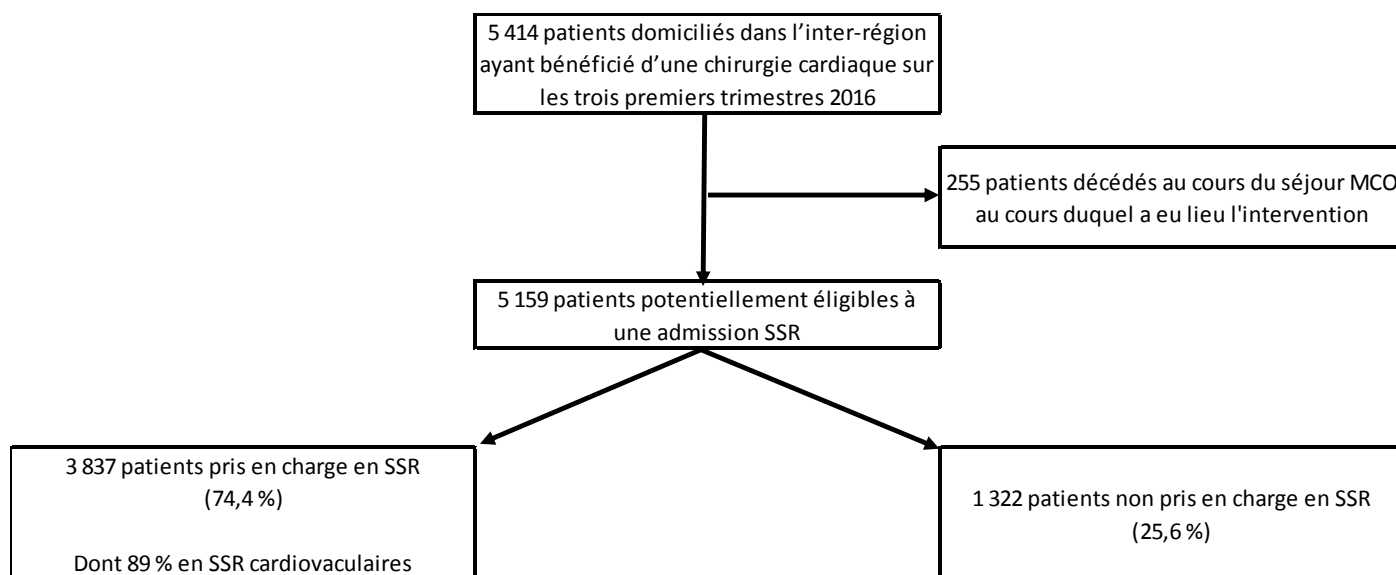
5 414 patients domiciliés dans l'inter-région ayant bénéficié d'une chirurgie cardiaque sur les trois premiers trimestres 2016

255 patients décédés au cours du séjour MCO au cours duquel a eu lieu l'intervention

5 159 patients potentiellement éligibles à une admission SSR

3 837 patients pris en charge en SSR (74,4 %)

Dont 89 % en SSR cardiovasculaires

1 322 patients non pris en charge en SSR (25,6 %)